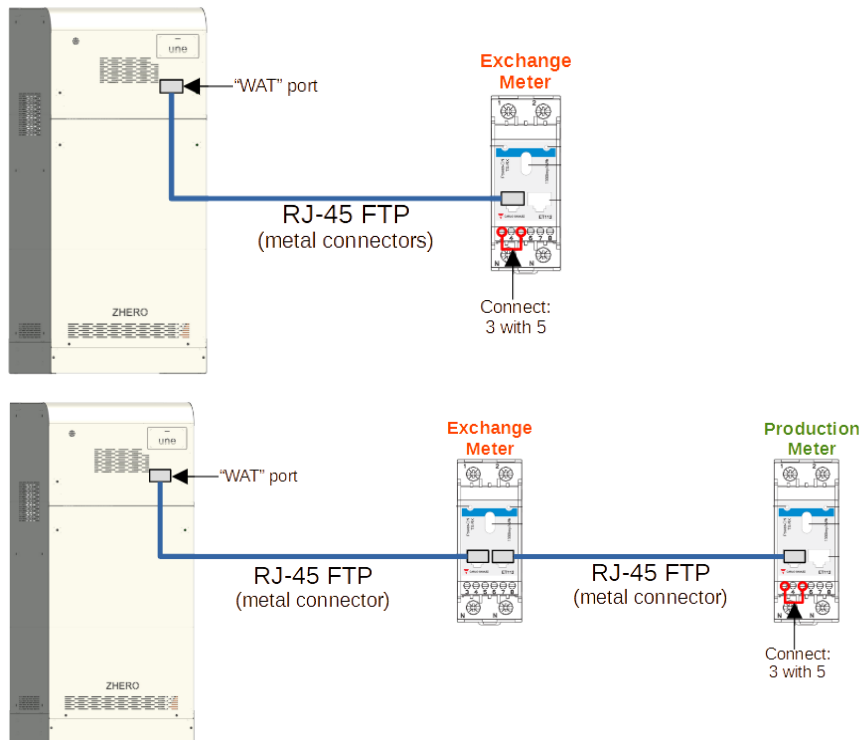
une

"WAT" port

Exchange Meter

RJ-45 FTP
(metal connectors)

ET112

Connect:
3 with 5

ZHERO

une

"WAT" port

Exchange Meter

Production Meter

RJ-45 FTP
(metal connector)

RJ-45 FTP
(metal connector)

ET112

Connect:
3 with 5

ZHERO